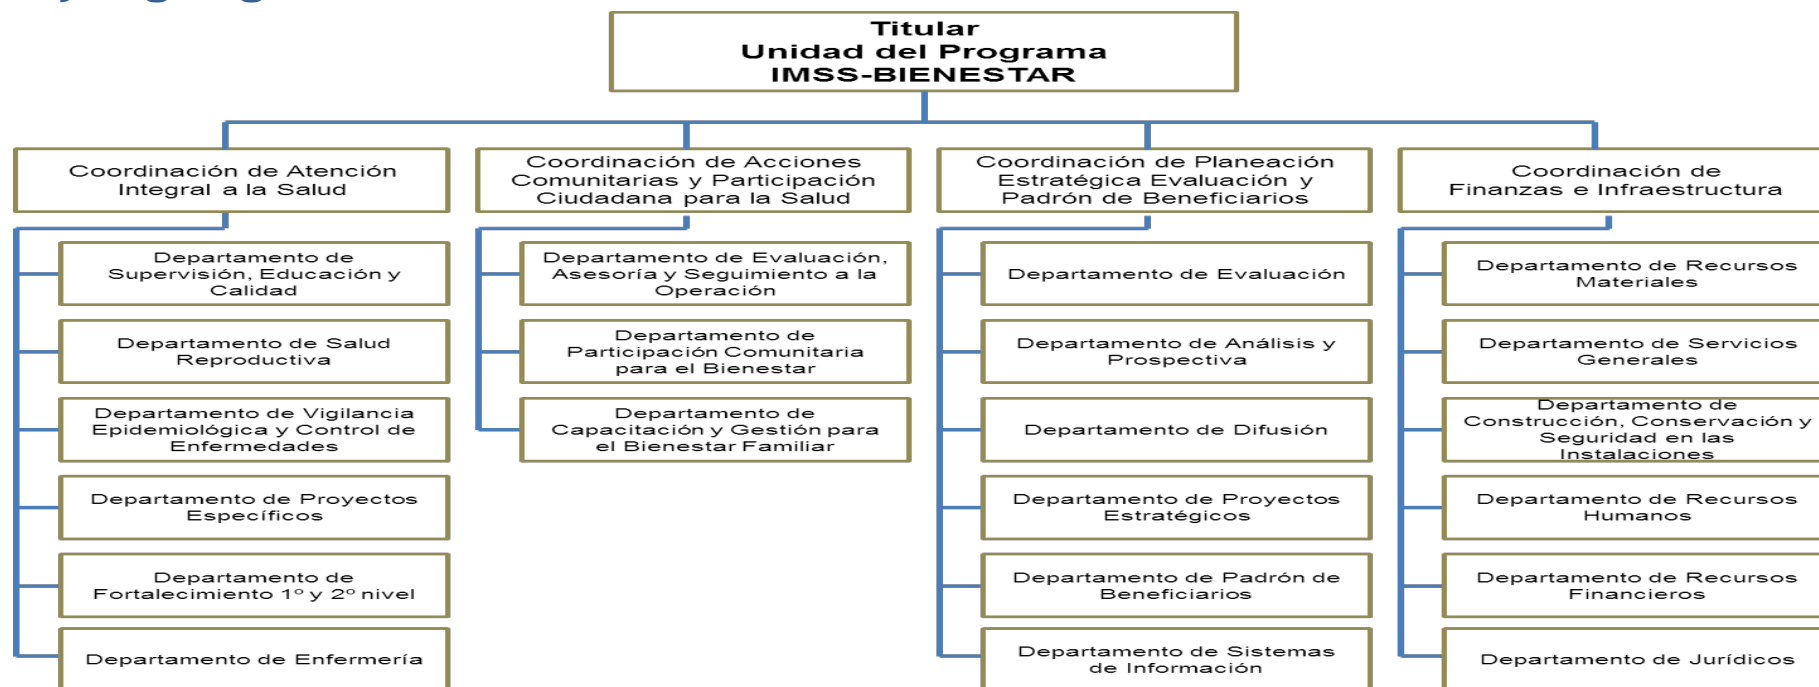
Titular
Unidad del Programa
IMSS-BIENESTAR

Coordinación de Atención Integral a la Salud

Departamento de Supervisión, Educación y Calidad

Departamento de Salud Reproductiva

Departamento de Vigilancia Epidemiológica y Control de Enfermedades

Departamento de Proyectos Específicos

Departamento de Fortalecimiento 1° y 2° nivel

Departamento de Enfermería

Coordinación de Acciones Comunitarias y Participación Ciudadana para la Salud

Departamento de Evaluación, Asesoría y Seguimiento a la Operación

Departamento de Participación Comunitaria para el Bienestar

Departamento de Capacitación y Gestión para el Bienestar Familiar

Coordinación de Planeación Estratégica Evaluación y Padrón de Beneficiarios

Departamento de Evaluación

Departamento de Análisis y Prospectiva

Departamento de Difusión

Departamento de Proyectos Estratégicos

Departamento de Padrón de Beneficiarios

Departamento de Sistemas de Información

Coordinación de Finanzas e Infraestructura

Departamento de Recursos Materiales

Departamento de Servicios Generales

Departamento de Construcción, Conservación y Seguridad en las Instalaciones

Departamento de Recursos Humanos

Departamento de Recursos Financieros

Departamento de Jurídicos